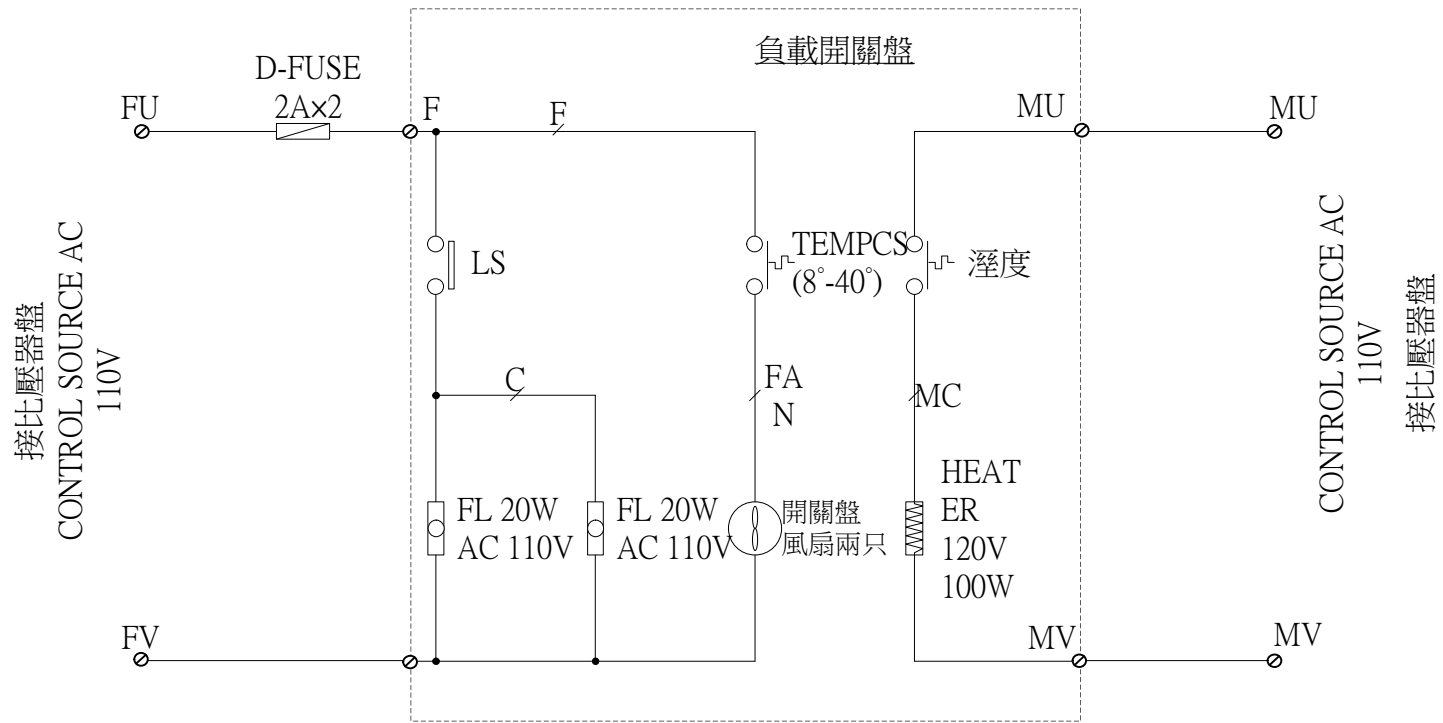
負載開關盤

D-FUSE
2A×2

FU
F
F
MU
MU

接比壓器盤
CONTROL SOURCE AC
110V

LS
TEMPCS
(8°-40°)
溼度

CONTROL SOURCE AC
110V
接比壓器盤

C
FA
N
MC

FL 20W
AC 110V
FL 20W
AC 110V
開關盤
風扇兩只
HEAT
ER
120V
100W

FV
MV
MV